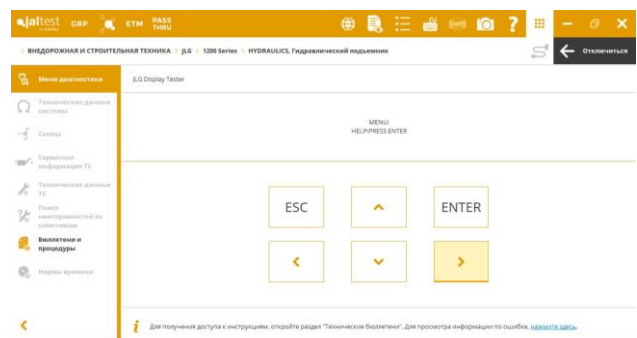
jaltest GRP ETM PASS THRU

> ВНЕДОРОЖНАЯ И СТРОИТЕЛЬНАЯ ТЕХНИКА > JLG > 1200 Series > HYDRAULICS. Гидравлический подъемник

Отключиться

Меню диагностики

Технические данные системы

Схемы

Сервисная информация ТС

Технические данные ТС

Поиск неисправностей по симптомам

Бюллетени и процедуры

Нормы времени

JLG Display Tester

MENU:
HELP:PRESS ENTER

ESC

^

ENTER

<

v

>

Для получения доступа к инструкциям, откройте раздел "Технические бюллетени". Для просмотра информации по ошибке, нажмите здесь.